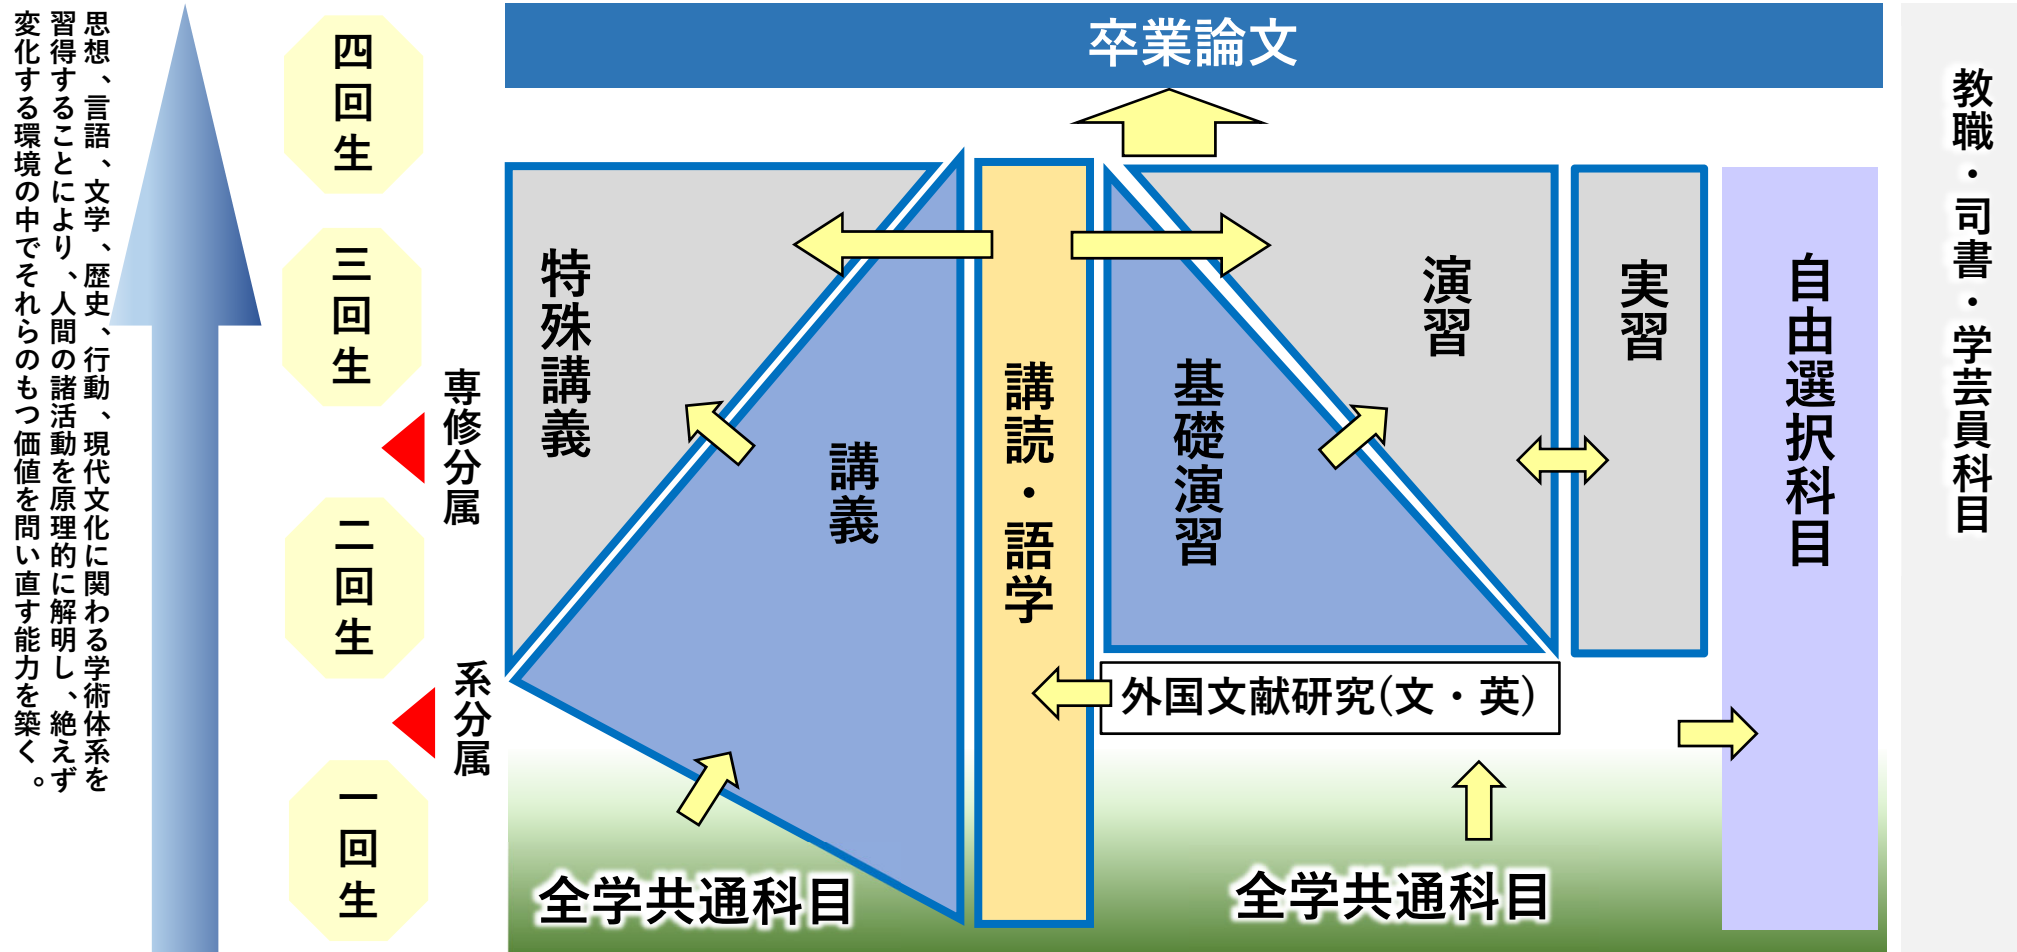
思想、言語、文学、歴史、行動、現代文化に関わる学術体系を習得することにより、人間の諸活動を原理的に解明し、絶えず変化する環境の中でそれらのもつ価値を問い直す能力を築く。

四回生

三回生

専修分属

二回生

系分属

一回生

卒業論文

特殊講義

講義

講読・語学

基礎演習

演習

実習

自由選択科目

教職・司書・学芸員科目

外国文献研究(文・英)

全学共通科目

全学共通科目